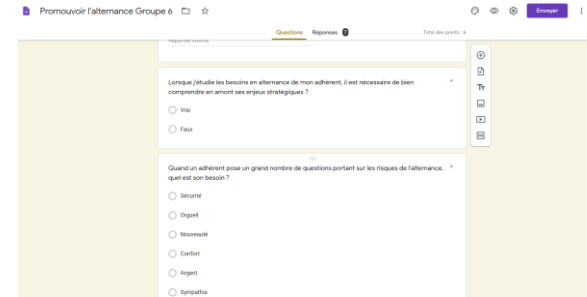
Promouvoir l'alternance Groupe 6

Envoyer

Questions Réponses 9

Total des points : 6

Réponse courte

Lorsque j'étudie les besoins en alternance de mon adhérent, il est nécessaire de bien comprendre en amont ses enjeux stratégiques ? *

Vrai

Faux

Quand un adhérent pose un grand nombre de questions portant sur les risques de l'alternance, quel est son besoin ? *

Sécurité

Orgueil

Nouveauté

Confort

Argent

Sympathie